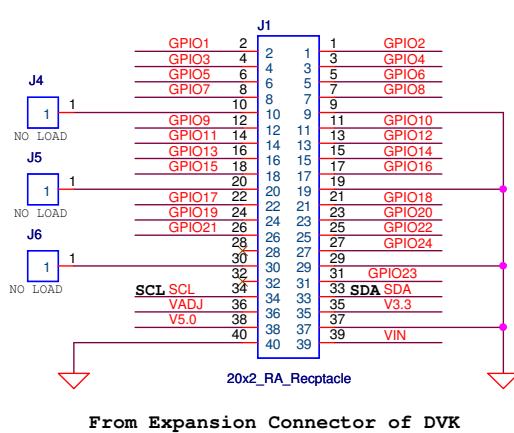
J1

GPIO1 2 2 1 1 GPIO2
GPIO3 4 4 3 3 GPIO4
GPIO5 6 6 5 5 GPIO6
GPIO7 8 8 7 7 GPIO8
10 10 9 9
GPIO9 12 12 11 11 GPIO10
GPIO11 14 14 13 13 GPIO12
GPIO13 16 16 15 15 GPIO14
GPIO15 18 18 17 17 GPIO16
20 20 19 19
GPIO17 22 22 21 21 GPIO18
GPIO19 24 24 23 23 GPIO20
GPIO21 26 26 25 25 GPIO22
28 28 27 27 GPIO24
30 30 29 29
32 32 31 31 GPIO23
SCL SCL 34 34 33 33 SDA SDA
VADJ 36 36 35 35 V3.3
V5.0 38 38 37 37
40 40 39 39 VIN

J4
1 1
NO LOAD

J5
1 1
NO LOAD

J6
1 1
NO LOAD

20x2_RA_Recptacle

From Expansion Connector of DVK